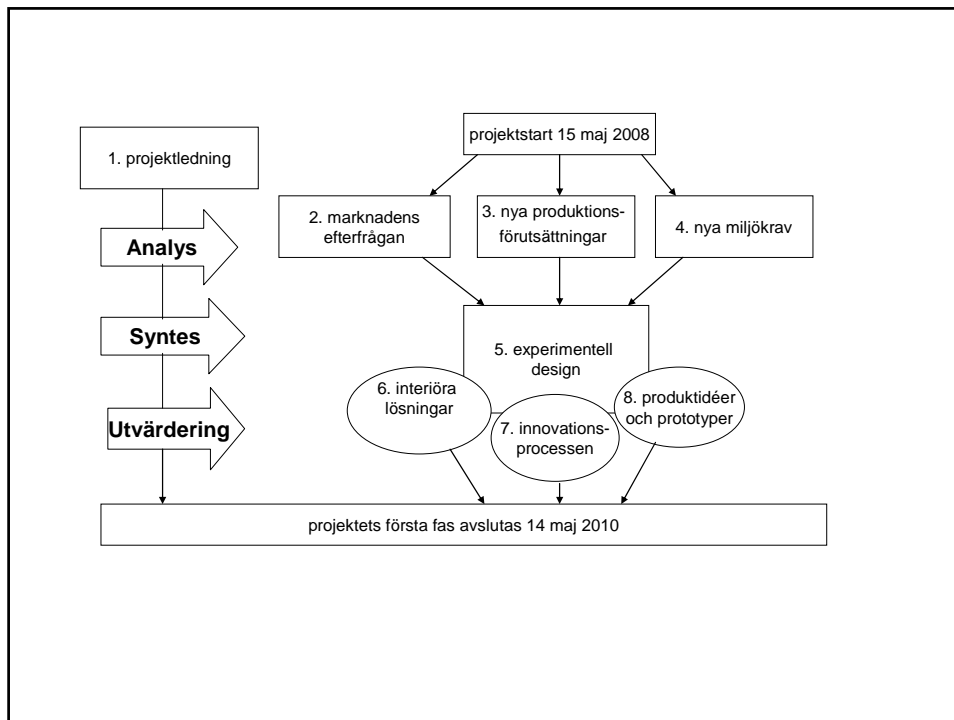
1. projektledning

Analys

Syntes

Utvärdering

projektstart 15 maj 2008

2. marknadens efterfrågan

3. nya produktionsförutsättningar

4. nya miljökrav

5. experimentell design

6. interiöra lösningar

7. innovationsprocessen

8. produktidéer och prototyper

projektets första fas avslutas 14 maj 2010